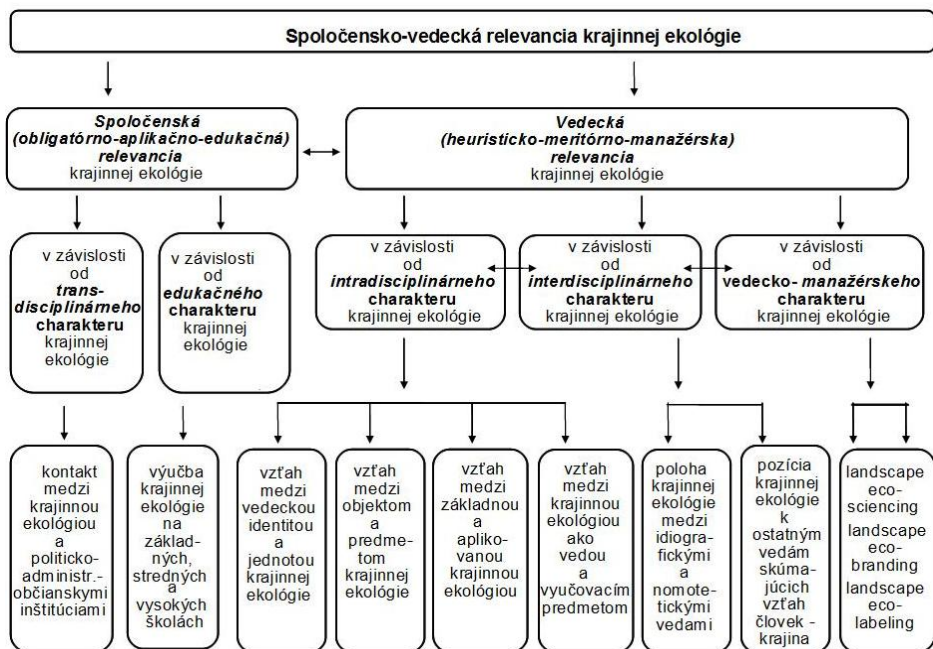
Spoločensko-vedecká relevancia krajinnej ekológie

Spoločenská (obligatórno-aplikačno-edukačná) relevancia krajinnej ekológie

Vedecká (heuristicko-meritórno-manažérska) relevancia krajinnej ekológie

v závislosti od trans-disciplinárneho charakteru krajinnej ekológie

v závislosti od edukačného charakteru krajinnej ekológie

v závislosti od intradisciplinárneho charakteru krajinnej ekológie

v závislosti od interdisciplinárneho charakteru krajinnej ekológie

v závislosti od vedecko- manažérskeho charakteru krajinnej ekológie

kontakt medzi krajinnou ekológiou a politicko-administr.-občianskymi inštitúciami

výučba krajinnej ekológie na základných, stredných a vysokých školách

vzťah medzi vedeckou identitou a jednotou krajinnej ekológie

vzťah medzi objektom a predmetom krajinnej ekológie

vzťah medzi základnou a aplikovanou krajinnou ekológiou

vzťah medzi krajinnou ekológiou ako vedou a vyučovacím predmetom

poloha krajinnej ekológie medzi idiografickými a nomotetickými vedami

pozícia krajinnej ekológie k ostatným vedám skúmajúcich vzťah človek - krajina

landscape eco-sciencing landscape eco-branding landscape eco-labeling